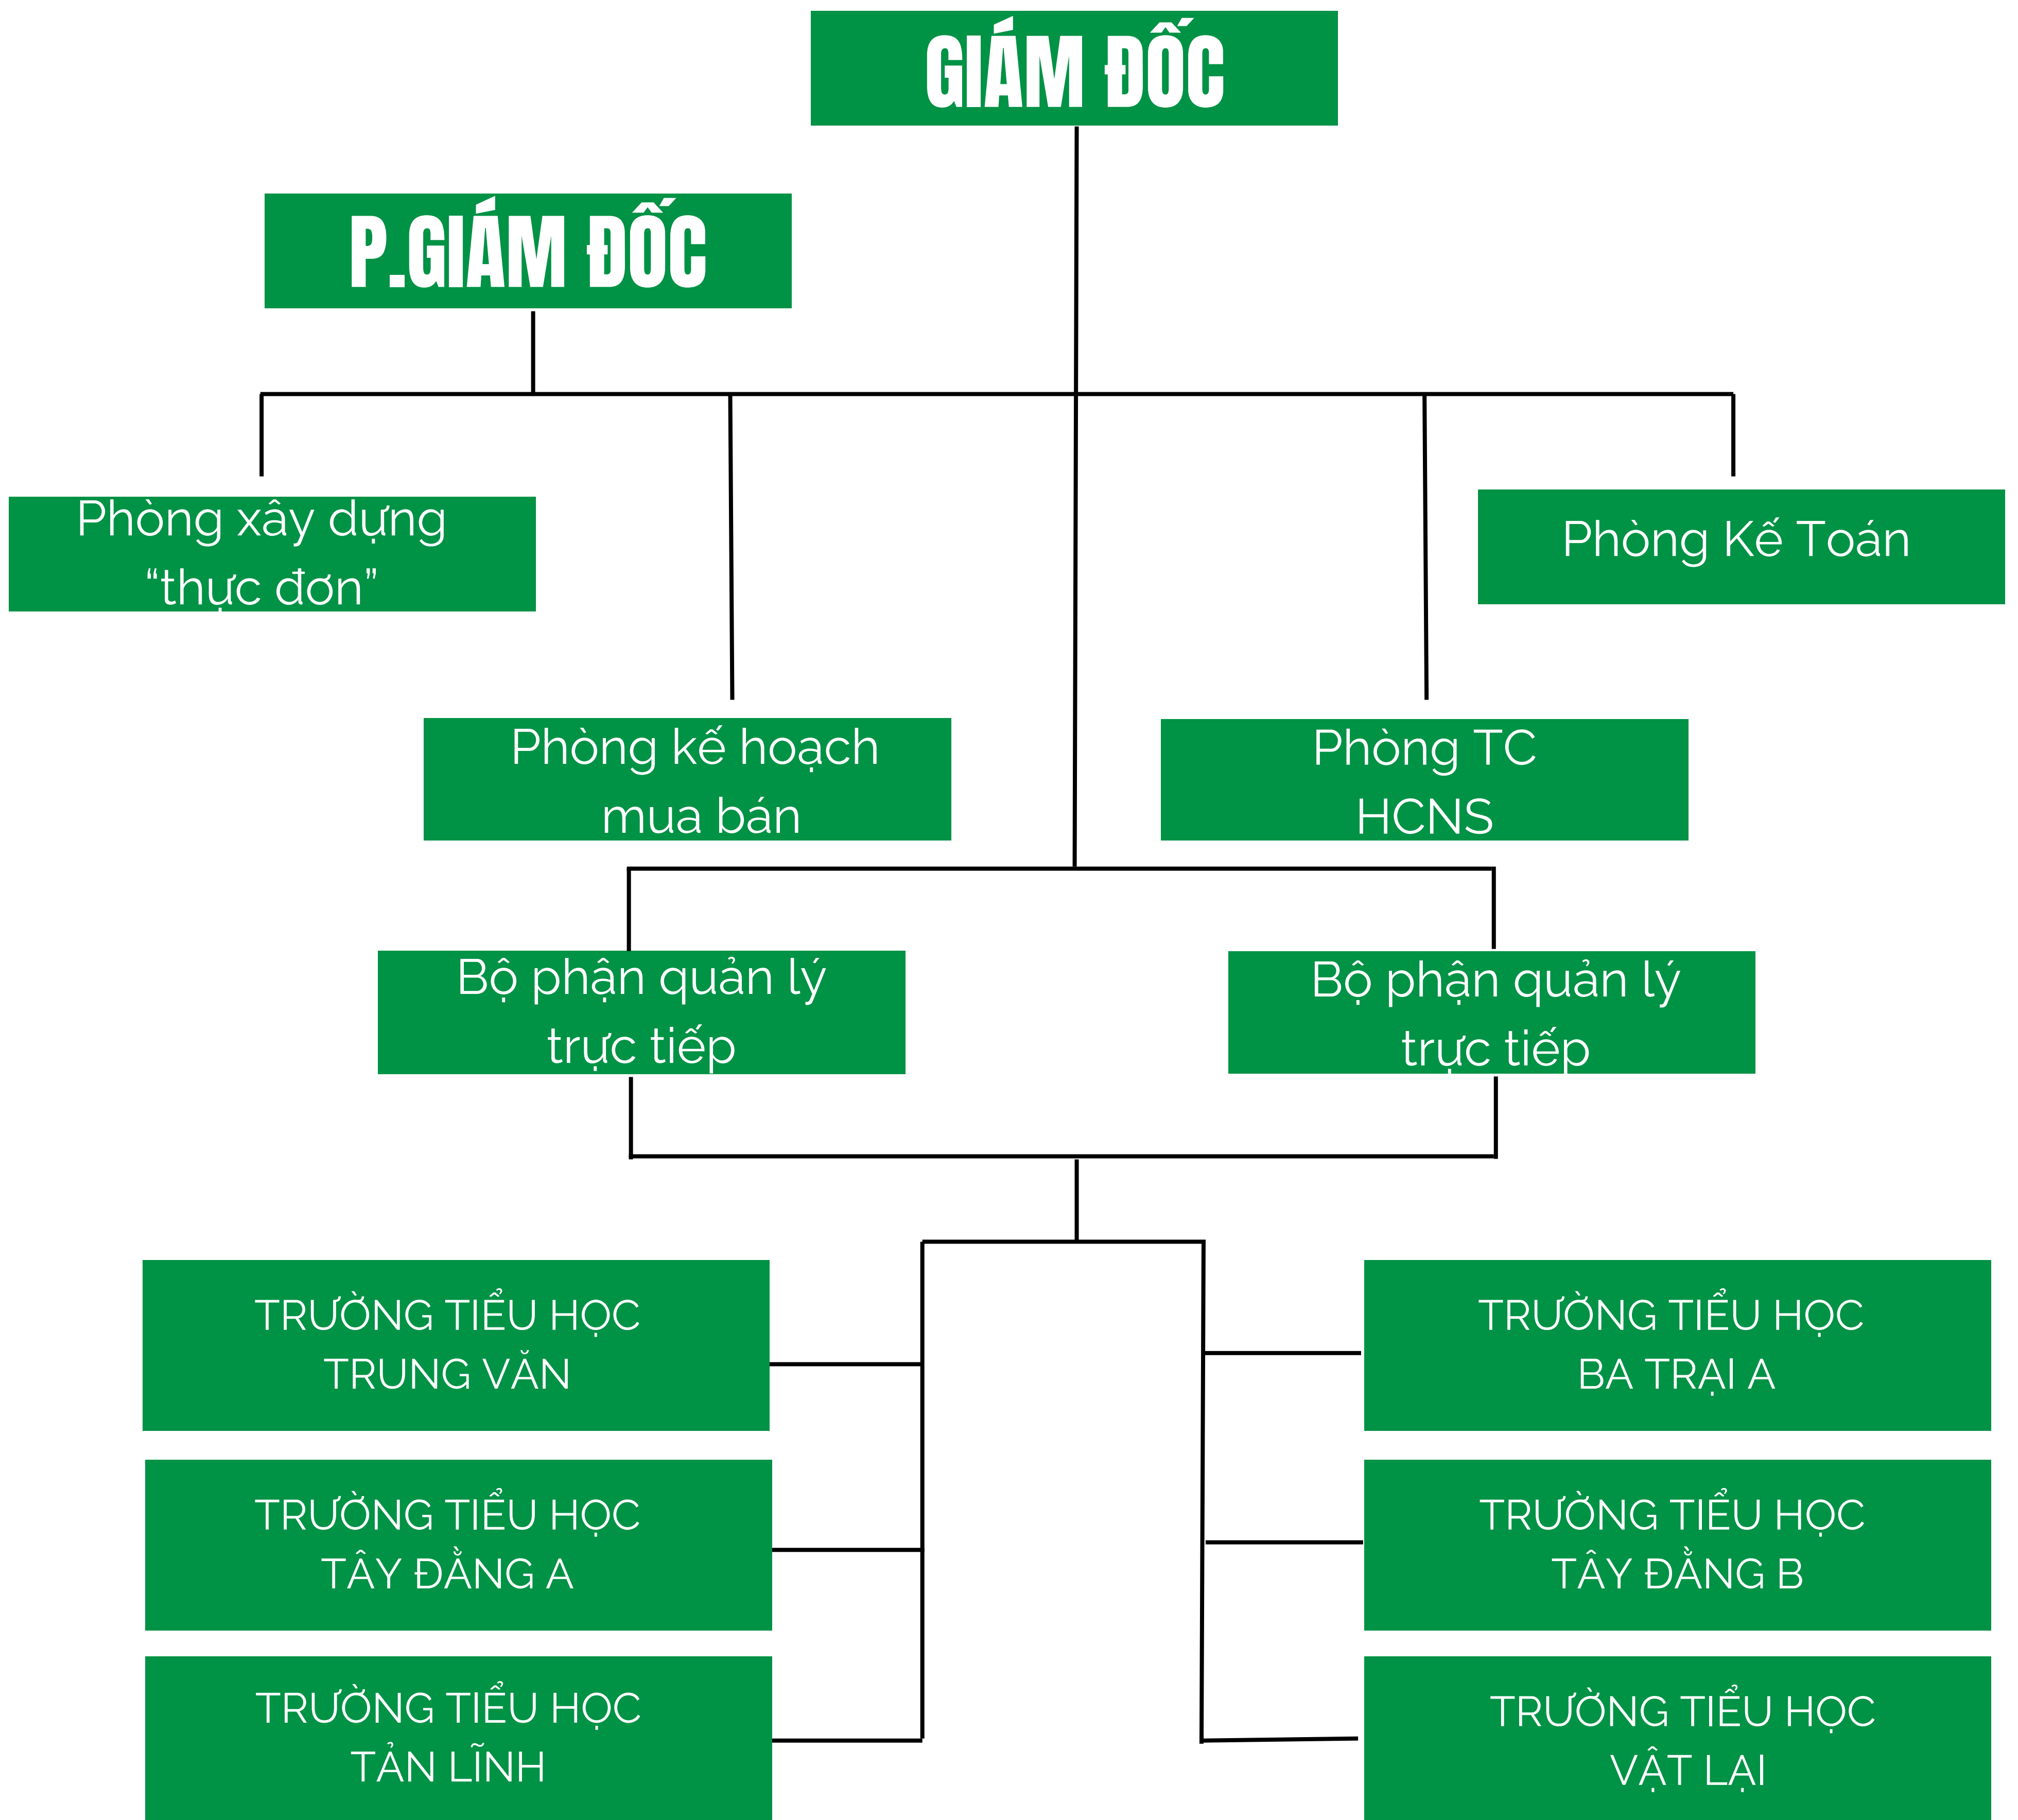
GIÁM ĐỐC

P.GIÁM ĐỐC

Phòng xây dựng "thực đơn"

Phòng Kế Toán

Phòng kế hoạch mua bán

Phòng TC HCNS

Bộ phận quản lý trực tiếp

Bộ phận quản lý trực tiếp

TRƯỜNG TIỂU HỌC TRUNG VĂN

TRƯỜNG TIỂU HỌC BA TRẠI A

TRƯỜNG TIỂU HỌC TÂY ĐẰNG A

TRƯỜNG TIỂU HỌC TÂY ĐẰNG B

TRƯỜNG TIỂU HỌC TẢN LĨNH

TRƯỜNG TIỂU HỌC VẬT LẠI